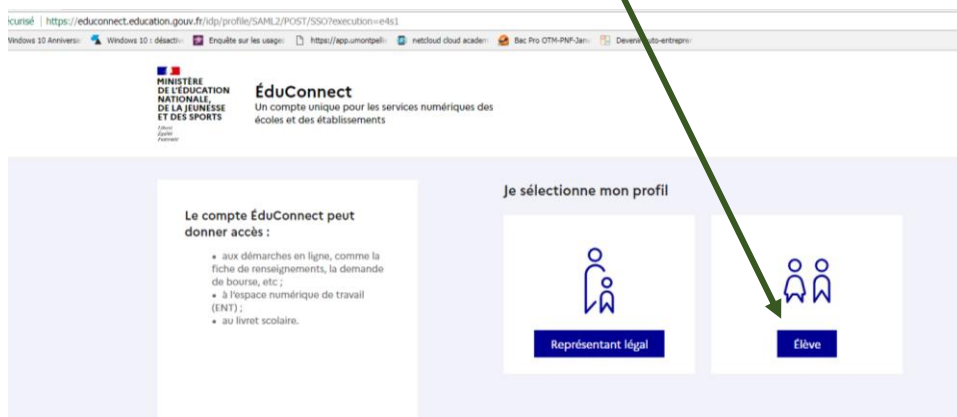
écurisé | https://educonnect.education.gouv.fr/idp/profile/SAML2/POST/SSO?execution=e4s1

Windows 10 Anniversa | Windows 10 : désactiv | Enquête sur les usage | https://app.umontpelli | netcloud cloud academ | Bac Pro OTM-PNF-Janv | Devenir auto-entrepre

MINISTÈRE DE L'ÉDUCATION NATIONALE, DE LA JEUNESSE ET DES SPORTS
Liberté Égalité Fraternité

ÉduConnect
Un compte unique pour les services numériques des écoles et des établissements

Le compte ÉduConnect peut donner accès :

• aux démarches en ligne, comme la fiche de renseignements, la demande de bourse, etc ;
• à l'espace numérique de travail (ENT) ;
• au livret scolaire.

Je sélectionne mon profil

Représentant légal

Élève